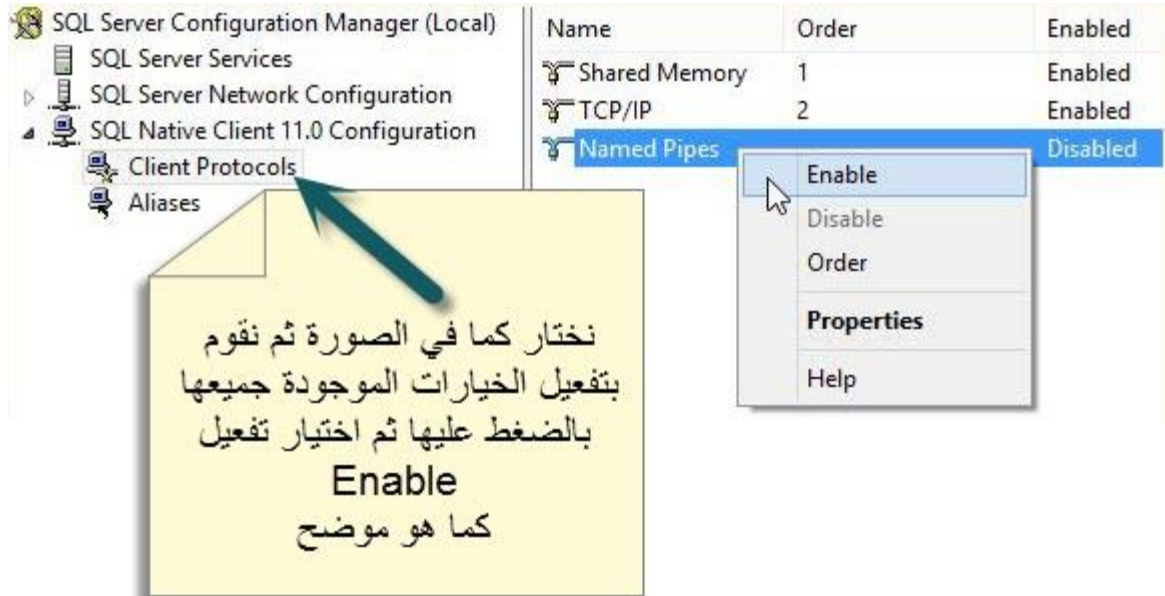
SQL Server Configuration Manager (Local)
SQL Server Services
SQL Server Network Configuration
SQL Native Client 11.0 Configuration
Client Protocols
Aliases

| Name | Order | Enabled |
|---|---|---|
| Shared Memory | 1 | Enabled |
| TCP/IP | 2 | Enabled |
| Named Pipes | | Disabled |

Enable
Disable
Order
Properties
Help

نختار كما في الصورة ثم نقوم بتفعيل الخيارات الموجودة جميعها بالضغط عليها ثم اختيار تفعيل
Enable
كما هو موضح